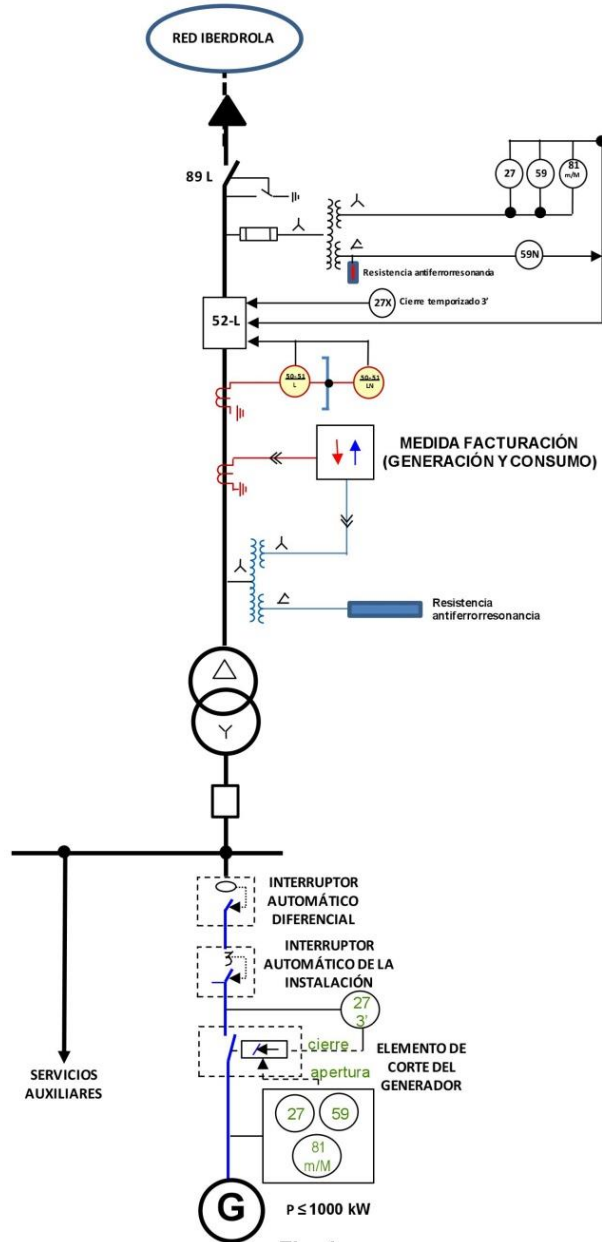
RED IBERDROLA

89 L

27

59

81 m/M

Resistencia antiferrorresonanda

59N

27X Cierre temporizado 3'

52-L

50-51 L

50-51 LN

MEDIDA FACTURACIÓN (GENERACIÓN Y CONSUMO)

Resistencia antiferrorresonancia

INTERRUPTOR AUTOMÁTICO DIFERENCIAL

INTERRUPTOR AUTOMÁTICO DE LA INSTALACIÓN

27 3'

cierre

apertura

ELEMENTO DE CORTE DEL GENERADOR

SERVICIOS AUXILIARES

27

59

81 m/M

G

P ≤ 1000 kW